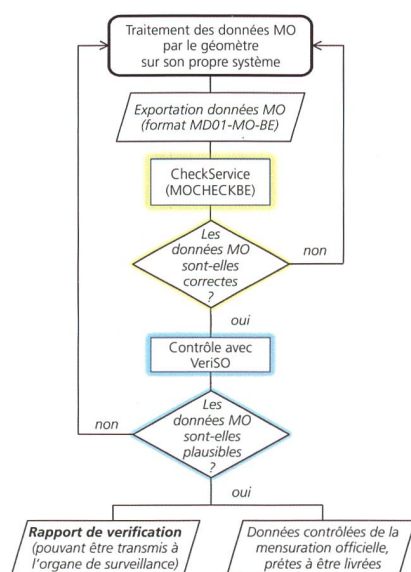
Traitement des données MO par le géomètre sur son propre système

Exportation données MO (format MD01-MO-BE)

CheckService (MOCHECKBE)

Les données MO sont-elles correctes ?

non

oui

Contrôle avec VeriSO

non

Les données MO sont-elles plausibles ?

oui

Rapport de verification (pouvant être transmis à l'organe de surveillance)

Données contrôlées de la mensuration officielle, prêtes à être livrées